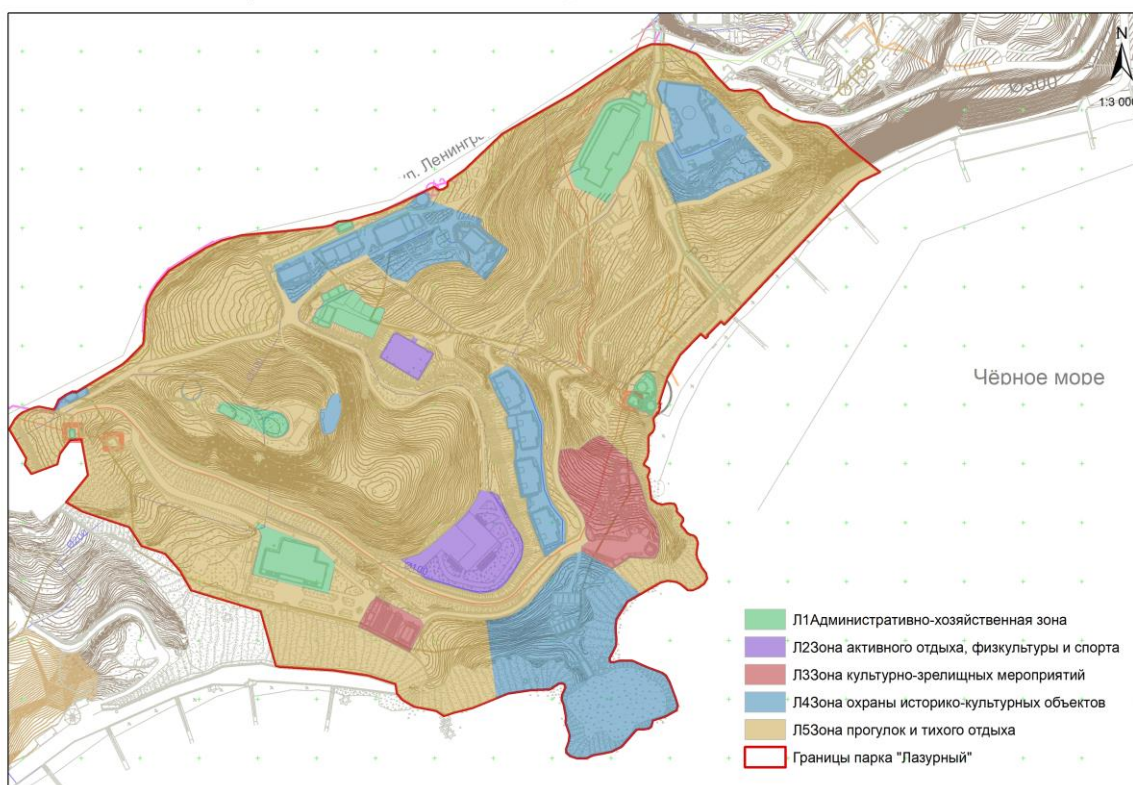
N
1:3 000
ул. Ленингр
Чёрное море
Л1Административно-хозяйственная зона
Л2Зона активного отдыха, физкультуры и спорта
Л3Зона культурно-зрелищных мероприятий
Л4Зона охраны историко-культурных объектов
Л5Зона прогулок и тихого отдыха
Границы парка "Лазурный"